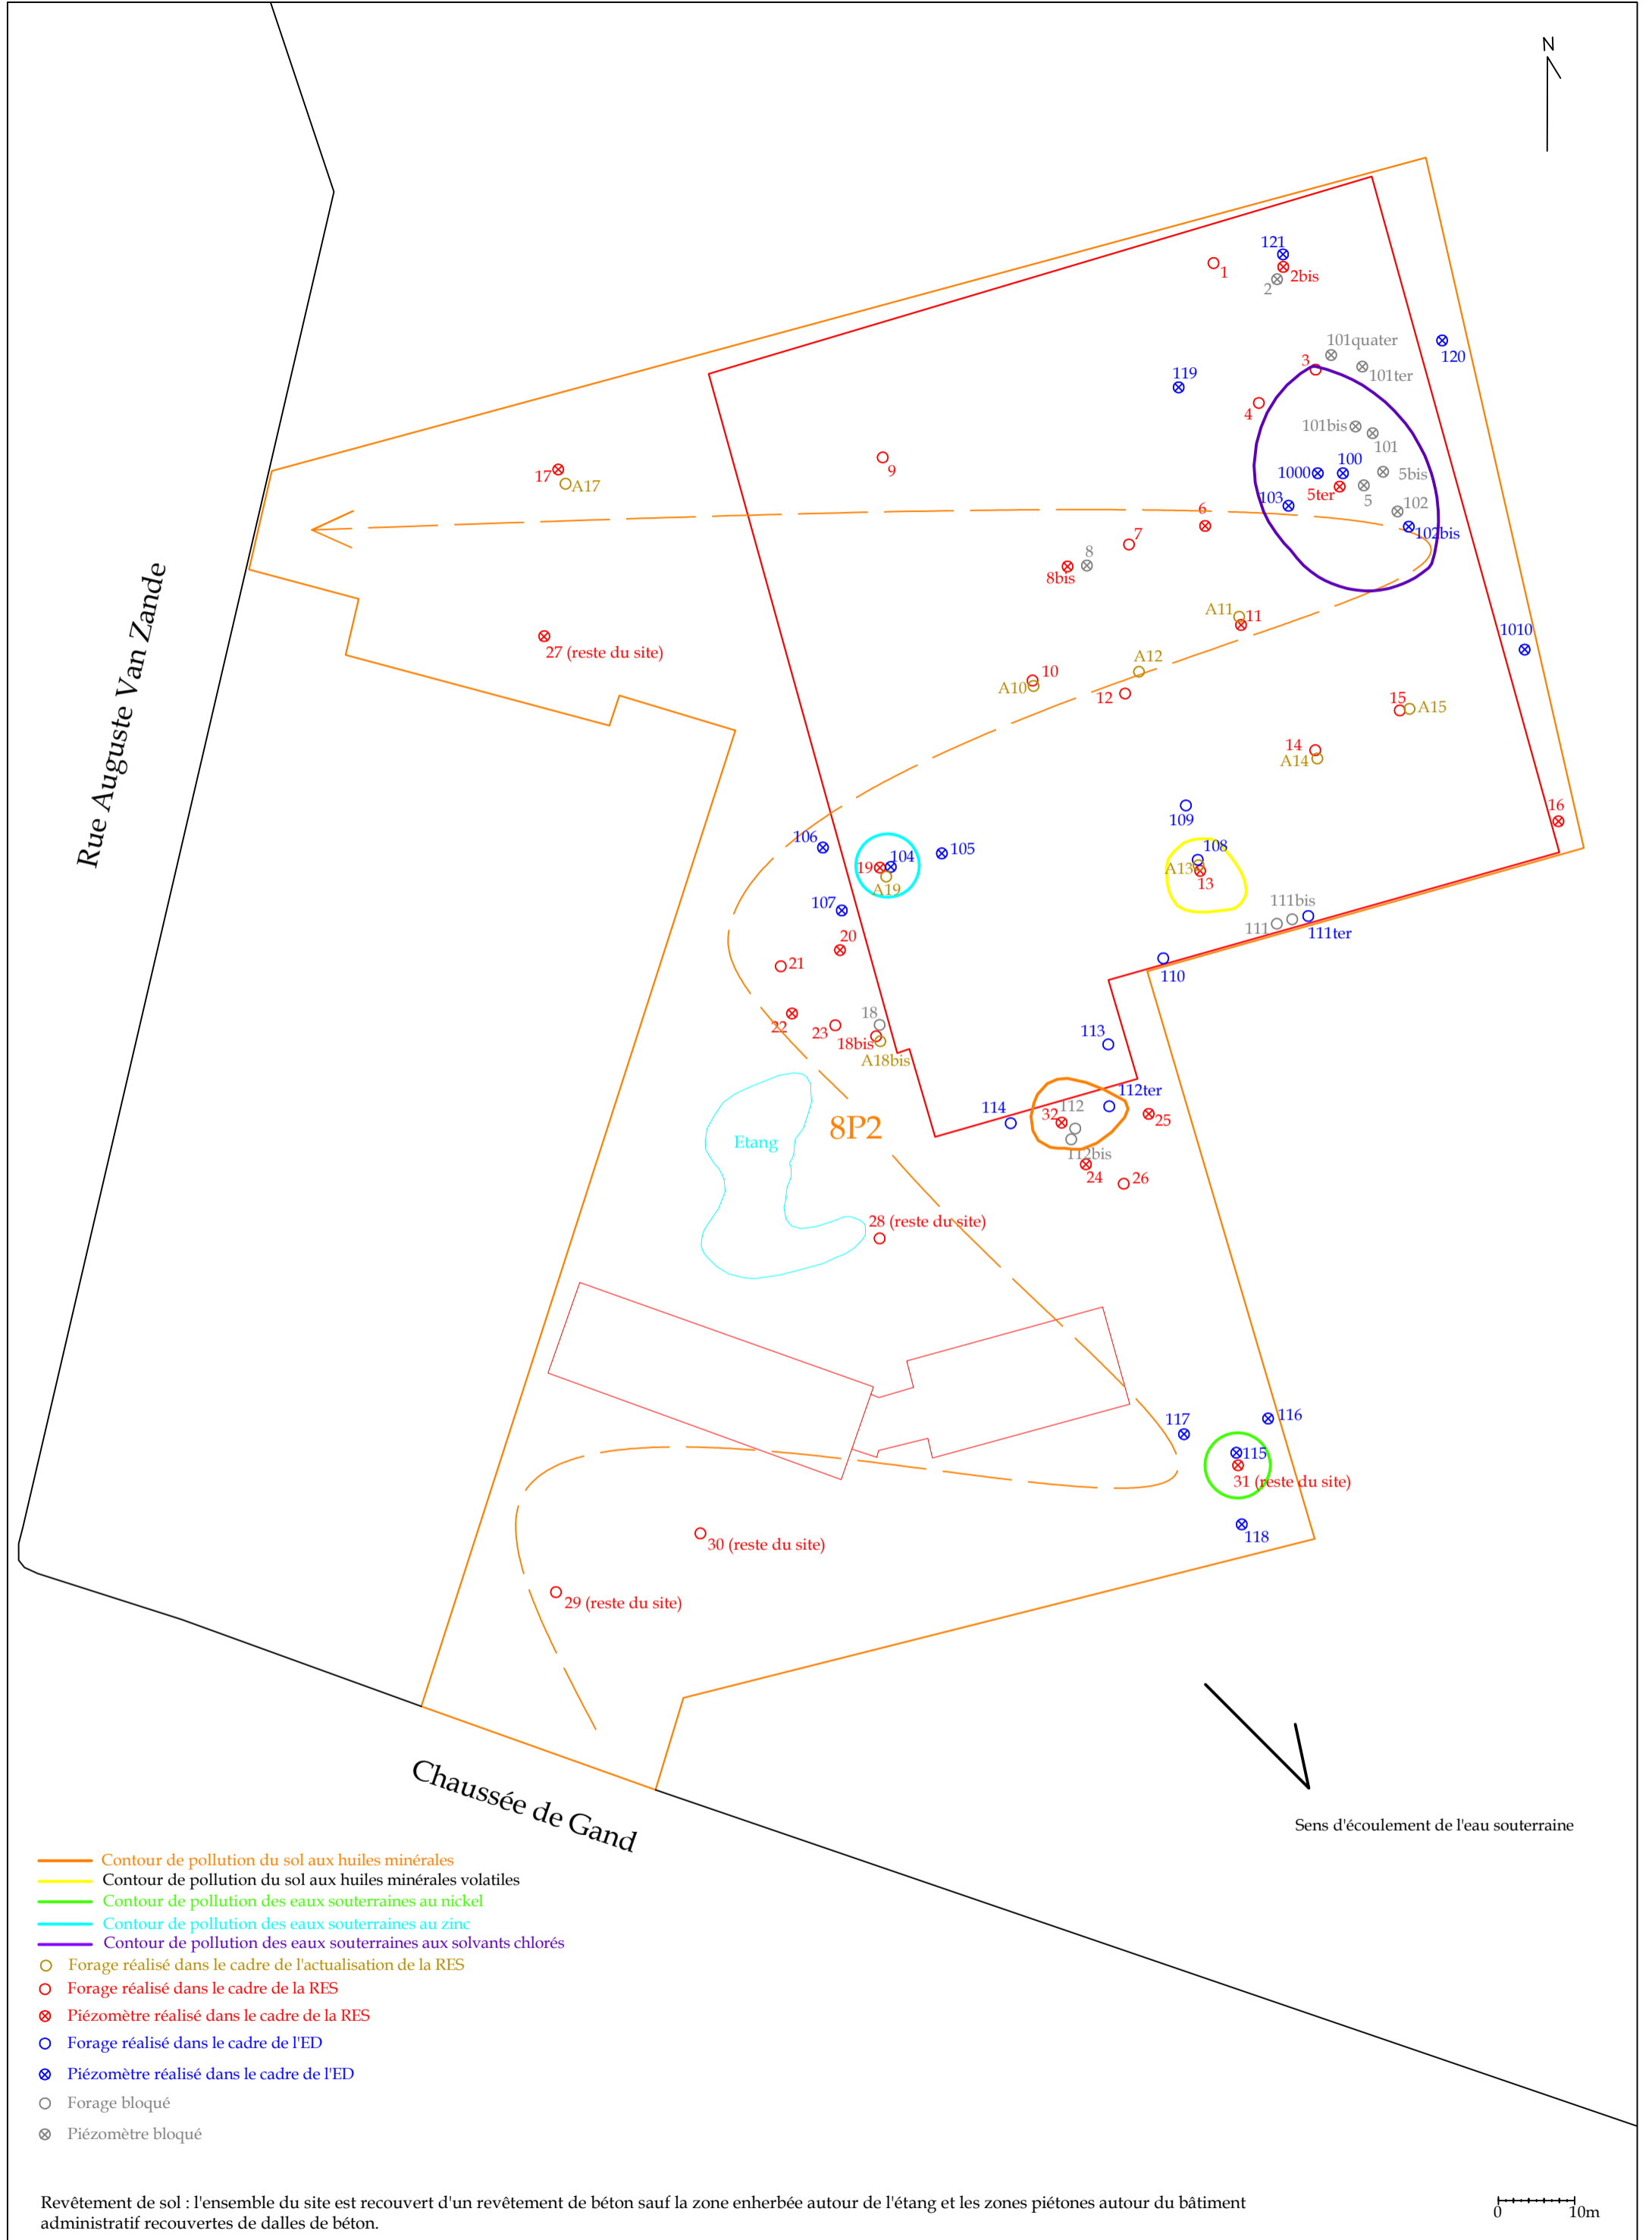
N

Rue Auguste Van Zande

121
1
2bis
2
101quater
120
3
101ter
119
4
101bis
101
100
1000
5bis
17
A17
9
5ter
103
5
102
6
102bis
7
8
8bis
A11
11
1010
27 (reste du site)
10
A12
A10
12
15
A15
14
A14
109
16
106
104
105
108
19
A19
A13
13
107
111bis
111
111ter
20
21
110
22
23
18
18bis
A18bis
113
112ter
114
32
112
25
Etang
8P2
112bis
24
26
28 (reste du site)
117
116
115
31 (reste du site)
118
30 (reste du site)
29 (reste du site)

Chaussée de Gand

Sens d'écoulement de l'eau souterraine

Contour de pollution du sol aux huiles minérales
Contour de pollution du sol aux huiles minérales volatiles
Contour de pollution des eaux souterraines au nickel
Contour de pollution des eaux souterraines au zinc
Contour de pollution des eaux souterraines aux solvants chlorés
Forage réalisé dans le cadre de l'actualisation de la RES
Forage réalisé dans le cadre de la RES
Piézomètre réalisé dans le cadre de la RES
Forage réalisé dans le cadre de l'ED
Piézomètre réalisé dans le cadre de l'ED
Forage bloqué
Piézomètre bloqué

Revêtement de sol : l'ensemble du site est recouvert d'un revêtement de béton sauf la zone enherbée autour de l'étang et les zones piétones autour du bâtiment administratif recouvertes de dalles de béton.

0
10m